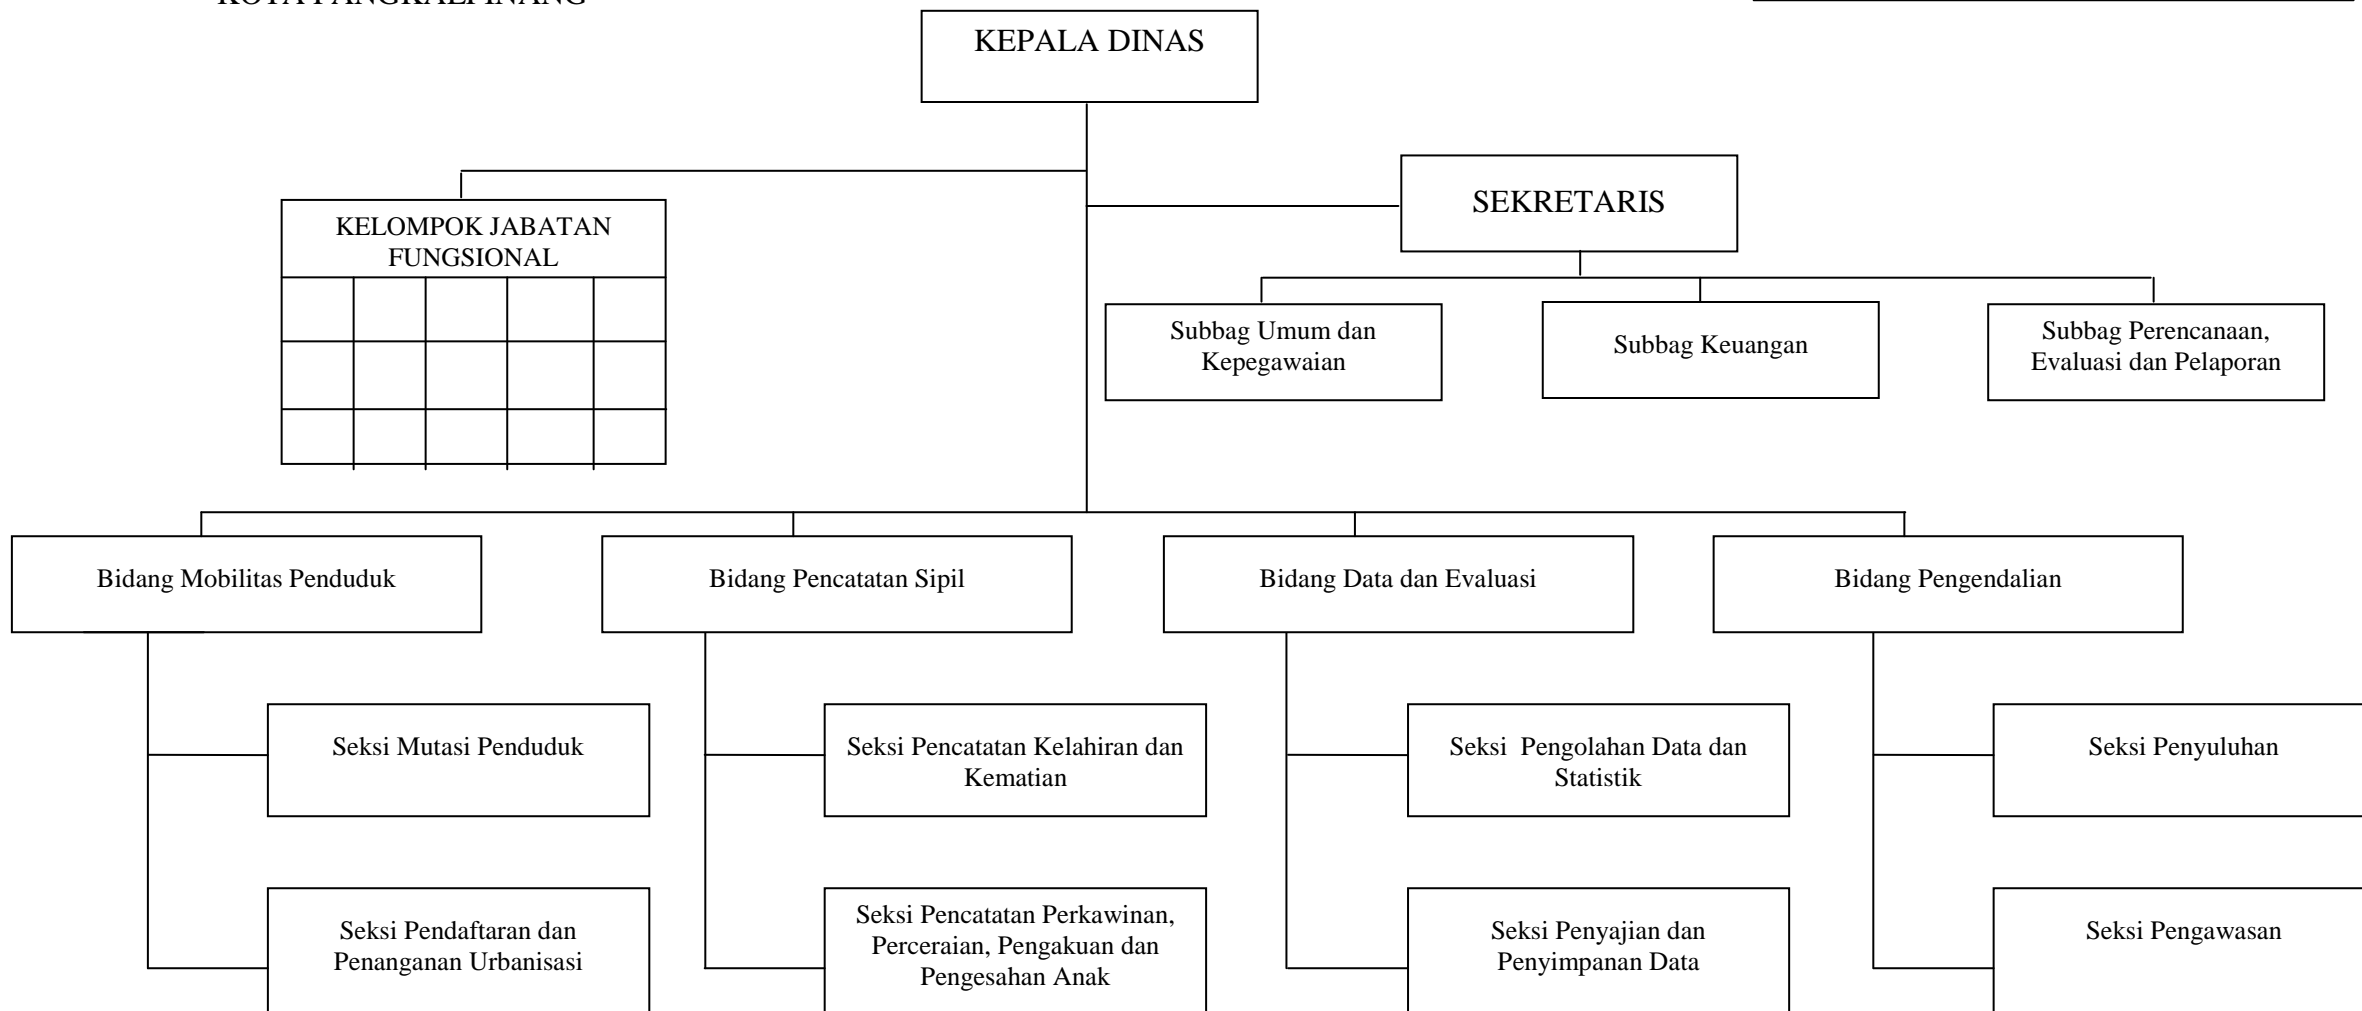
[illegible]

KEPALA DINAS

KELOMPOK JABATAN FUNGSIONAL

SEKRETARIS

Subbag Umum dan Kepegawaian

Subbag Keuangan

Subbag Perencanaan, Evaluasi dan Pelaporan

Bidang Mobilitas Penduduk

Bidang Pencatatan Sipil

Bidang Data dan Evaluasi

Bidang Pengendalian

Seksi Mutasi Penduduk

Seksi Pendaftaran dan Penanganan Urbanisasi

Seksi Pencatatan Kelahiran dan Kematian

Seksi Pencatatan Perkawinan, Perceraian, Pengakuan dan Pengesahan Anak

Seksi Pengolahan Data dan Statistik

Seksi Penyajian dan Penyimpanan Data

Seksi Penyuluhan

Seksi Pengawasan